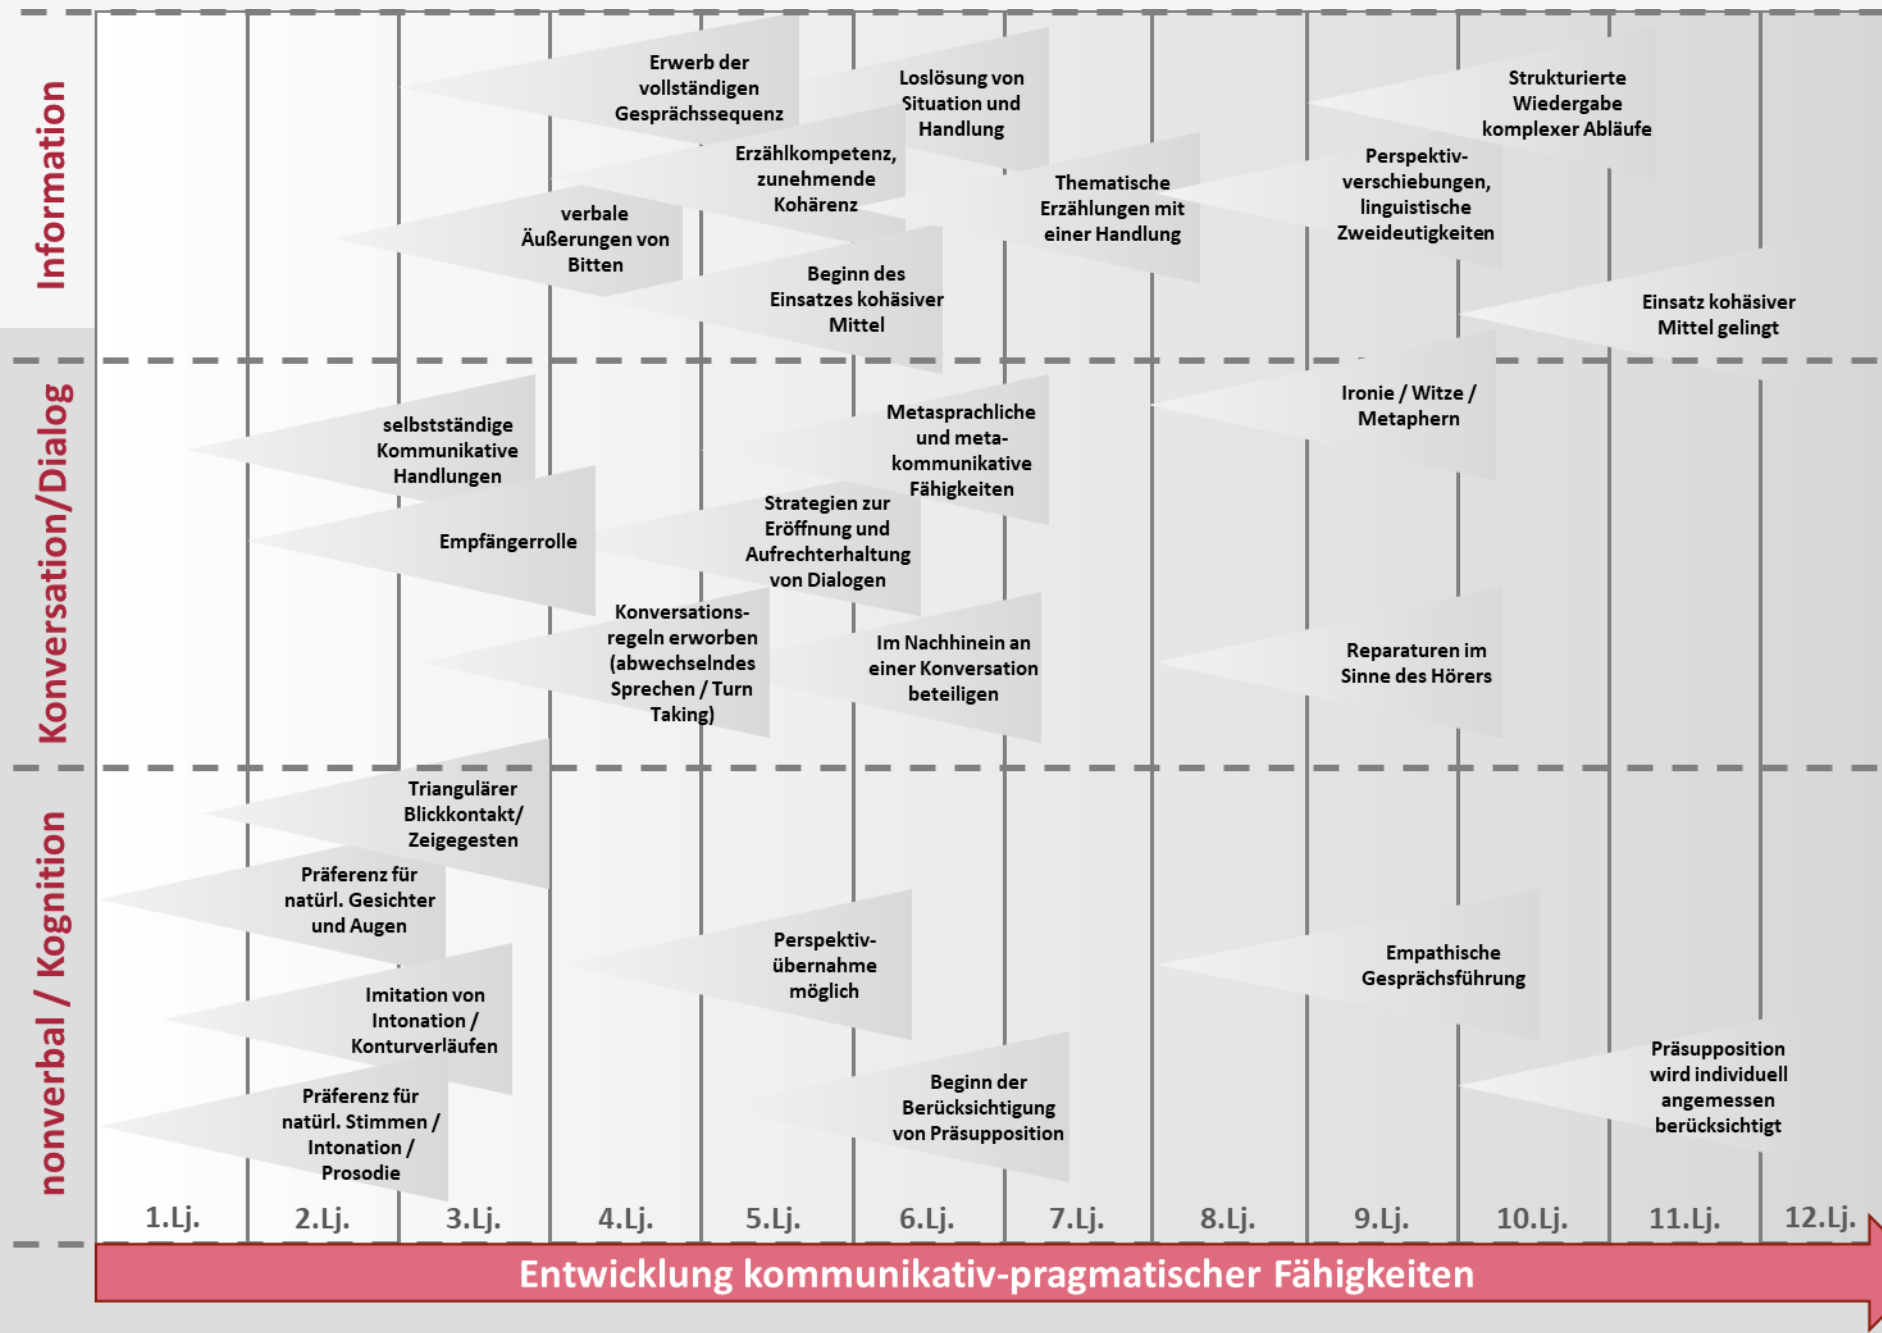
Information

Erwerb der vollständigen Gesprächssequenz

Loslösung von Situation und Handlung

Strukturierte Wiedergabe komplexer Abläufe

Erzählkompetenz, zunehmende Kohärenz

Thematische Erzählungen mit einer Handlung

Perspektivverschiebungen, linguistische Zweideutigkeiten

verbale Äußerungen von Bitten

Beginn des Einsatzes kohäsiver Mittel

Einsatz kohäsiver Mittel gelingt

Konversation/Dialog

selbstständige Kommunikative Handlungen

Metasprachliche und metakommunikative Fähigkeiten

Ironie / Witze / Metaphern

Empfängerrolle

Strategien zur Eröffnung und Aufrechterhaltung von Dialogen

Konversationsregeln erworben (abwechselndes Sprechen / Turn Taking)

Im Nachhinein an einer Konversation beteiligen

Reparaturen im Sinne des Hörers

nonverbal / Kognition

Triangulärer Blickkontakt/ Zeigegesten

Präferenz für natürl. Gesichter und Augen

Perspektivübernahme möglich

Empathische Gesprächsführung

Imitation von Intonation / Konturverläufen

Präferenz für natürl. Stimmen / Intonation / Prosodie

Beginn der Berücksichtigung von Präsupposition

Präsupposition wird individuell angemessen berücksichtigt

1.Lj. 2.Lj. 3.Lj. 4.Lj. 5.Lj. 6.Lj. 7.Lj. 8.Lj. 9.Lj. 10.Lj. 11.Lj. 12.Lj.

Entwicklung kommunikativ-pragmatischer Fähigkeiten